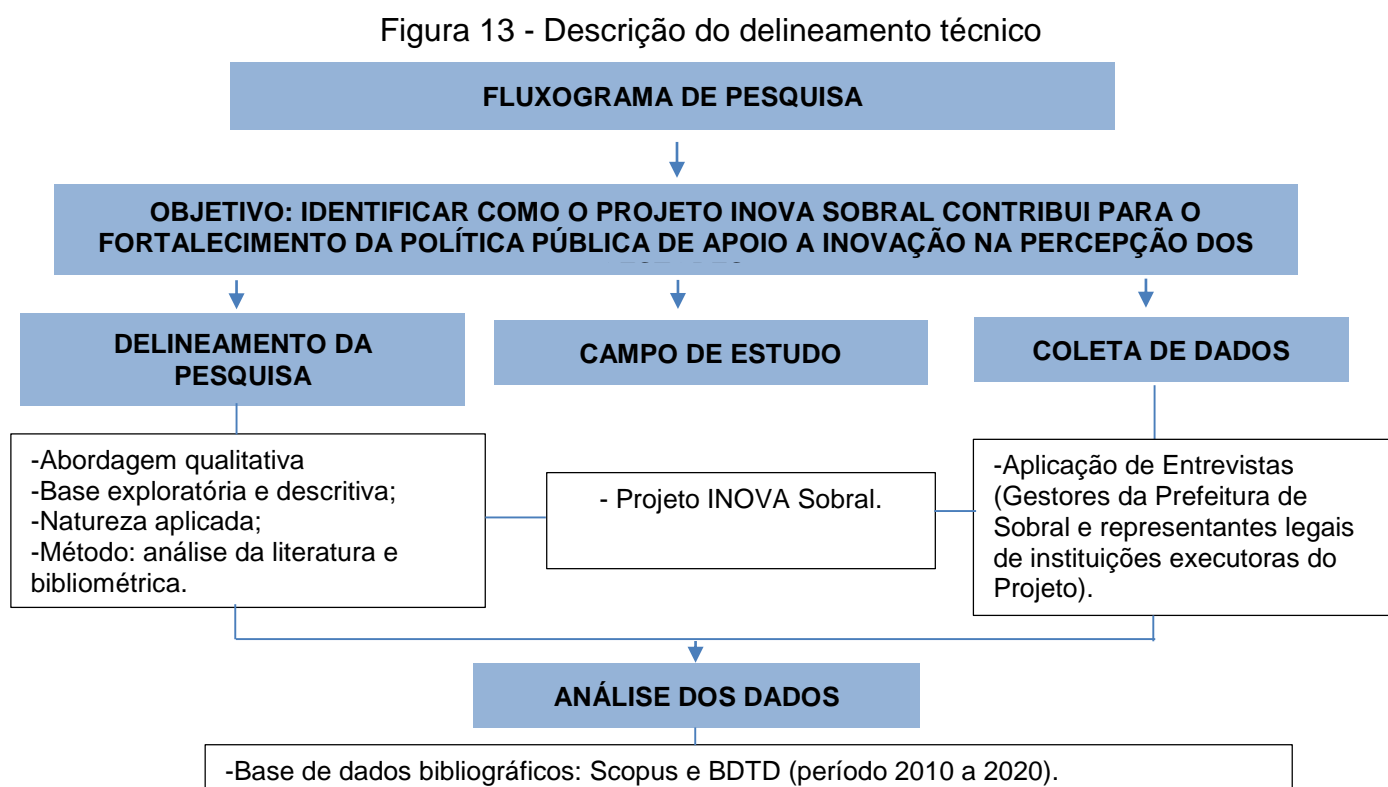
Figura 13 - Descrição do delineamento técnico

FLUXOGRAMA DE PESQUISA

OBJETIVO: IDENTIFICAR COMO O PROJETO INOVA SOBRAL CONTRIBUI PARA O FORTALECIMENTO DA POLÍTICA PÚBLICA DE APOIO A INOVAÇÃO NA PERCEPÇÃO DOS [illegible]

DELINEAMENTO DA PESQUISA

CAMPO DE ESTUDO

COLETA DE DADOS

-Abordagem qualitativa
-Base exploratória e descritiva;
-Natureza aplicada;
-Método: análise da literatura e bibliométrica.

- Projeto INOVA Sobral.

-Aplicação de Entrevistas (Gestores da Prefeitura de Sobral e representantes legais de instituições executoras do Projeto).

ANÁLISE DOS DADOS

-Base de dados bibliográficos: Scopus e BDTD (período 2010 a 2020).